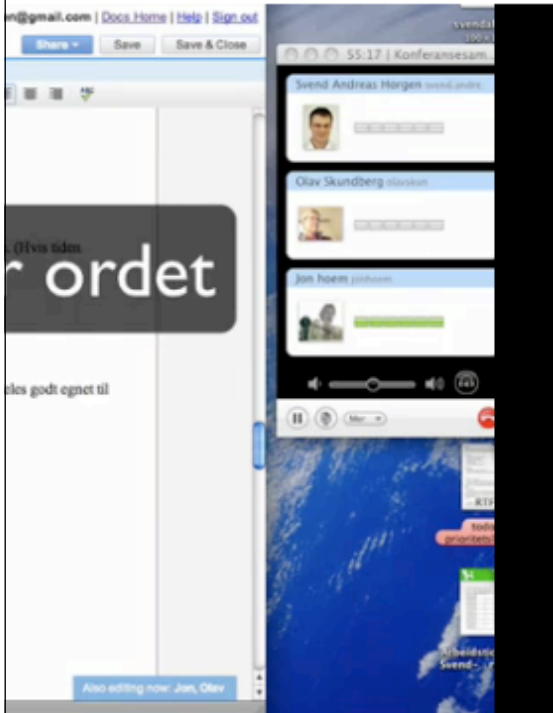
n@gmail.com | Docs Home | Help | Sign out

Share ▾ Save Save & Close

r ordet

. (Hvis tiden

eles godt egnet til

Also editing now: Jon, Olav

55:17 | Konferansesam...

Svend Andreas Horgen svend.andre

Olav Skundberg olavskun

Jon hoem jonhoem

Mer

svendal

RTS

todo prioritet

Arbeidsti Svend-